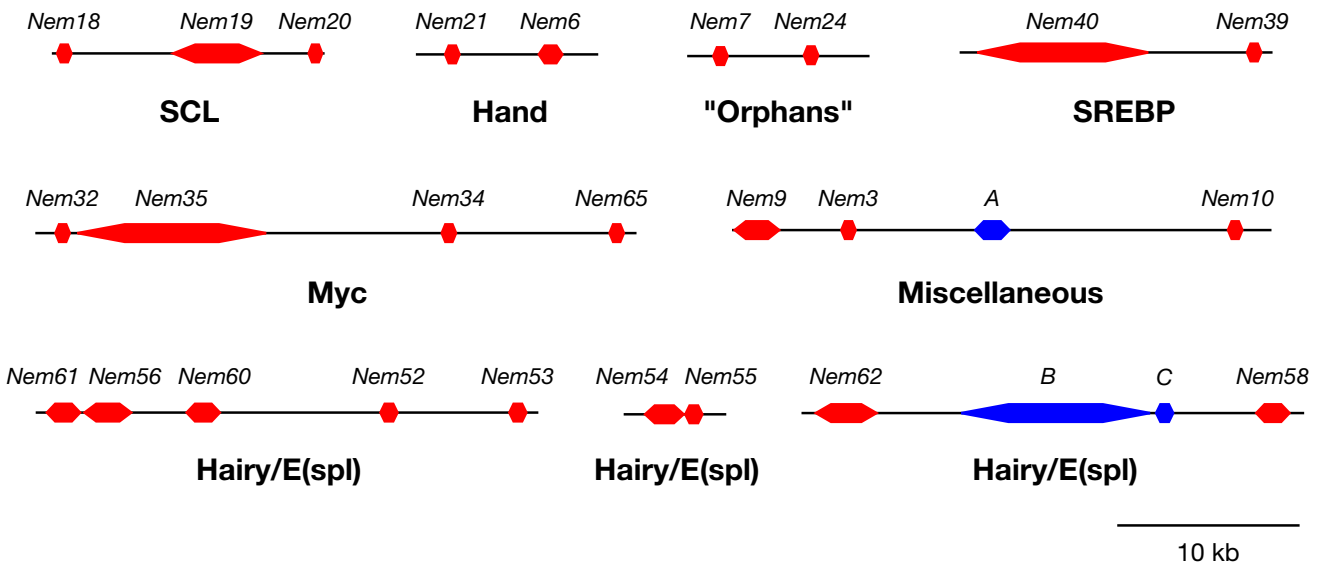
Nem18 Nem19 Nem20

SCL

Nem21 Nem6

Hand

Nem7 Nem24

"Orphans"

Nem40 Nem39

SREBP

Nem32 Nem35 Nem34 Nem65

Myc

Nem9 Nem3 A Nem10

Miscellaneous

Nem61 Nem56 Nem60 Nem52 Nem53

Hairy/E(spl)

Nem54 Nem55

Hairy/E(spl)

Nem62 B C Nem58

Hairy/E(spl)

10 kb